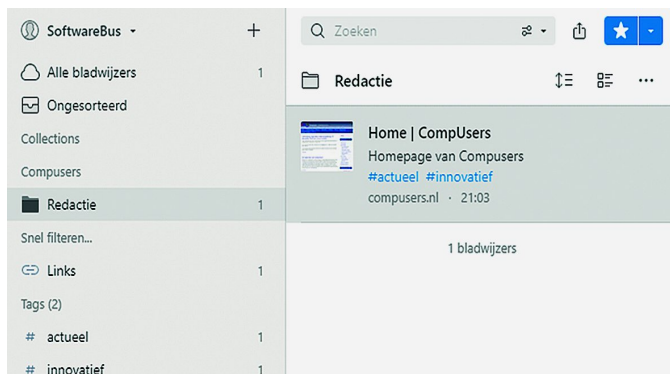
SoftwareBus ▾
+
Alle bladwijzers 1
Ongesorteerd
Collections
Compusers
Redactie 1
Snel filteren...
Links 1
Tags (2)
# actueel 1
# innovatief 1

Zoeken

Redactie

Home | CompUsers
Homepage van Compusers
#actueel #innovatief
compusers.nl · 21:03

1 bladwijzers